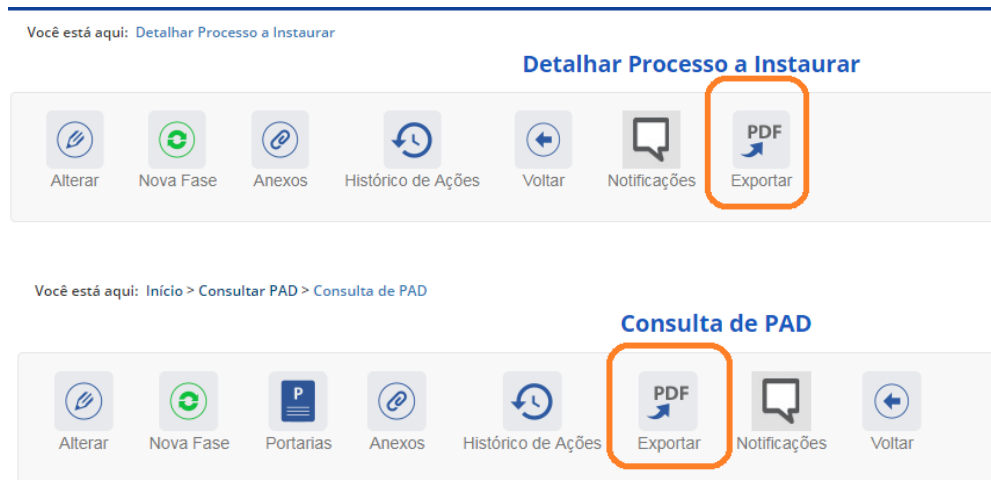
Você está aqui: Detalhar Processo a Instaurar

Detalhar Processo a Instaurar

Alterar Nova Fase Anexos Histórico de Ações Voltar Notificações PDF Exportar

Você está aqui: Início > Consultar PAD > Consulta de PAD

Consulta de PAD

Alterar Nova Fase P Portarias Anexos Histórico de Ações PDF Exportar Notificações Voltar